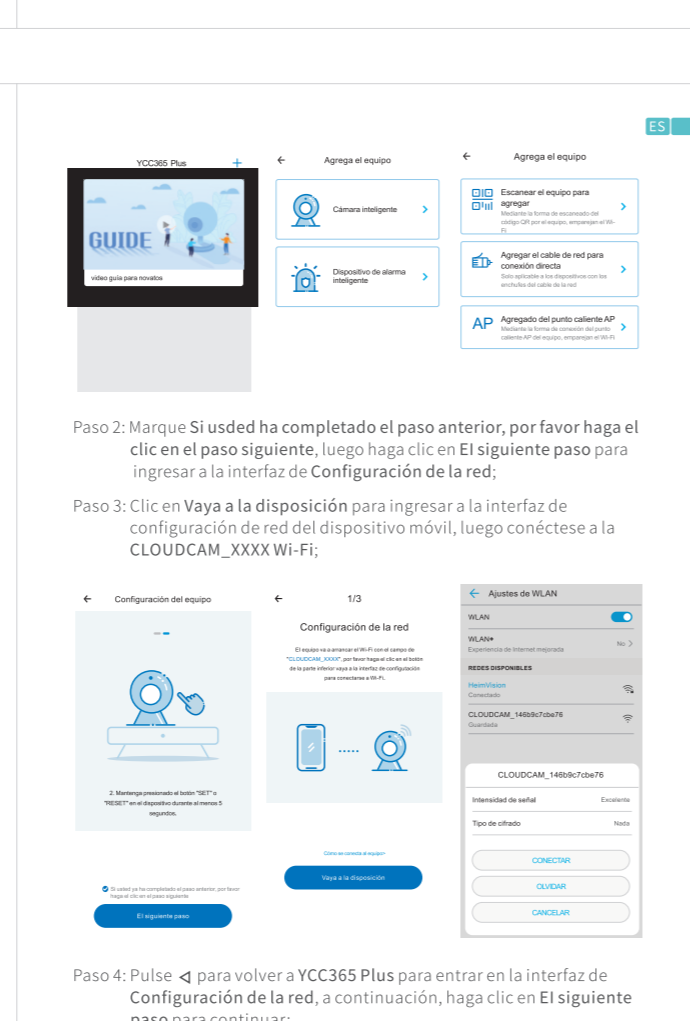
ES

YCC365 Plus +

GUIDE

video guía para novatos

← Agrega el equipo

Cámara inteligente >

Dispositivo de alarma inteligente >

← Agrega el equipo

Escanear el equipo para agregar
Mediante la forma de escaneado del código QR por el equipo, emparejan el Wi-Fi >

Agregar el cable de red para conexión directa
Solo aplicable a los dispositivos con los enchufes del cable de la red >

AP Agregado del punto caliente AP
Mediante la forma de conexión del punto caliente AP del equipo, emparejan el Wi-Fi >

Paso 2: Marque Si usded ha completado el paso anterior, por favor haga el clic en el paso siguiente, luego haga clic en El siguiente paso para ingresar a la interfaz de Configuración de la red;

Paso 3: Clic en Vaya a la disposición para ingresar a la interfaz de configuración de red del dispositivo móvil, luego conéctese a la CLOUDCAM_XXXX Wi-Fi;

← Configuración del equipo

2. Mantenga presionado el botón "SET" o "RESET" en el dispositivo durante al menos 5 segundos.

Si usted ya ha completado el paso anterior, por favor haga el clic en el paso siguiente

El siguiente paso

← 1/3

Configuración de la red

El equipo va a arrancar el Wi-Fi con el campo de "CLOUDCAM_XXXX", por favor haga el clic en el botón de la parte inferior vaya a la interfaz de configuración para conectarse a Wi-Fi.

Cómo se conecta al equipo>

Vaya a la disposición

← Ajustes de WLAN

WLAN

WLAN+
Experiencia de Internet mejorada No >

REDES DISPONIBLES

HeimVision
Conectado

CLOUDCAM_146b9c7cbe76
Guardada

CLOUDCAM_146b9c7cbe76

Intensidad de señal Excelente

Tipo de cifrado Nada

CONECTAR

OLVIDAR

CANCELAR

Paso 4: Pulse ◁ para volver a YCC365 Plus para entrar en la interfaz de Configuración de la red, a continuación, haga clic en El siguiente paso para continuar;